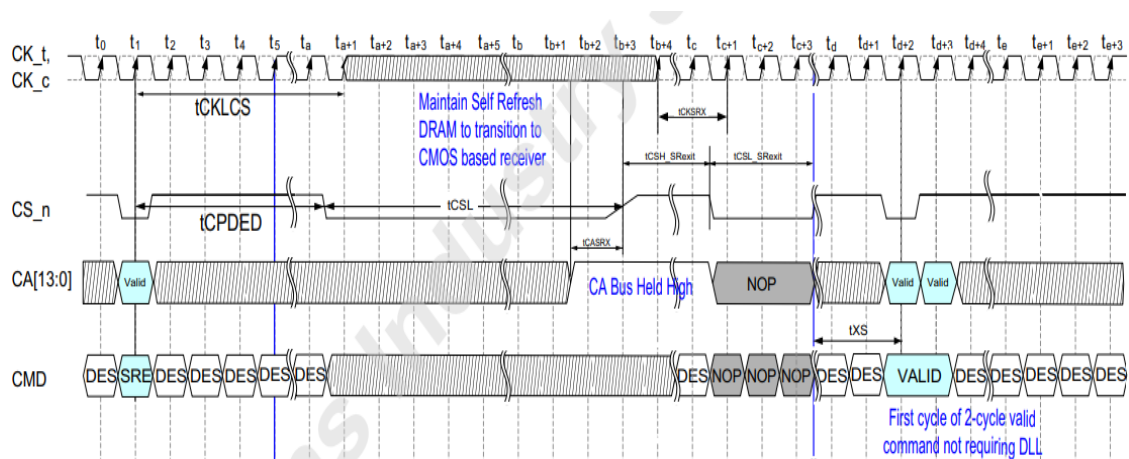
$t_0$ $t_1$ $t_2$ $t_3$ $t_4$ $t_5$ $t_a$ $t_{a+1}$ $t_{a+2}$ $t_{a+3}$ $t_{a+4}$ $t_{a+5}$ $t_b$ $t_{b+1}$ $t_{b+2}$ $t_{b+3}$ $t_{b+4}$ $t_c$ $t_{c+1}$ $t_{c+2}$ $t_{c+3}$ $t_d$ $t_{d+1}$ $t_{d+2}$ $t_{d+3}$ $t_{d+4}$ $t_e$ $t_{e+1}$ $t_{e+2}$ $t_{e+3}$

CK_t, CK_c

tCKLCS

Maintain Self Refresh DRAM to transition to CMOS based receiver

tCKSRX

tCSH_SRexit

tCSL_SRexit

CS_n

tCPDED

tCSL

tCASRX

CA[13:0]

Valid

CA Bus Held High

NOP

Valid

Valid

tXS

CMD

DES SRE DES DES DES DES DES DES NOP NOP NOP DES DES VALID DES DES DES DES DES

First cycle of 2-cycle valid command not requiring DLL